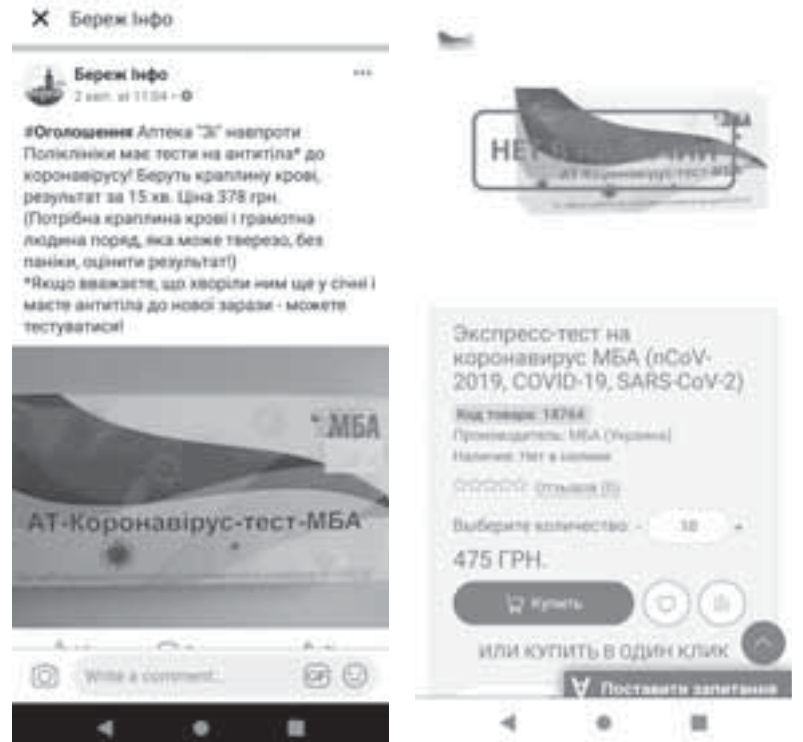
× Береж Інфо

Береж Інфо
2 квіт. at 11:04 · ⚙

#Оголошення Аптека "Зі" навпроти Поліклініки має тести на антитіла* до коронавірусу! Беруть краплину крові, результат за 15 хв. Ціна 378 грн.
(Потрібна краплина крові і грамотна людина поряд, яка може тверезо, без паніки, оцінити результат!)
*Якщо вважаєте, що хворіли ним ще у січні і маєте антитіла до нової зарази - можете тестуватися!

МБА
АТ-Коронавірус-тест-МБА

Write a comment...

НЕ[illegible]
МБА
АТ-Коронавірус-тест

Экспресс-тест на коронавирус МБА (nCoV-2019, COVID-19, SARS-CoV-2)
Код товара: 14764
Производитель: МБА (Украина)
Наличие: Нет в наличии
Отзывов (0)
Выберите количество: - 10 +
475 ГРН.
Купить
ИЛИ КУПИТЬ В ОДИН КЛИК
Поставити запитання